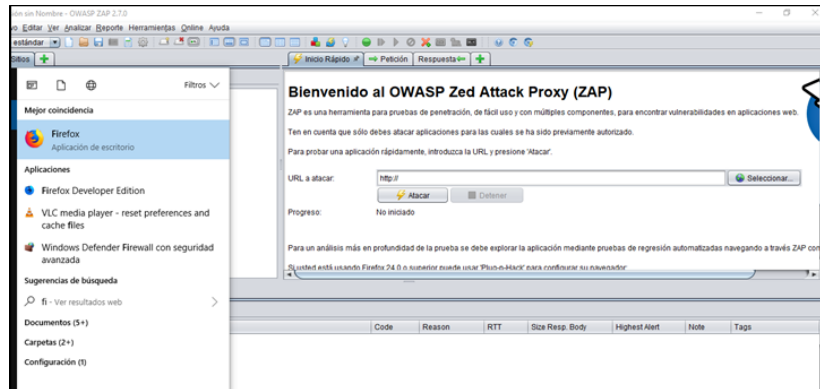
ión sin Nombre - OWASP ZAP 2.7.0

o Editar Ver Analizar Reporte Herramientas Online Ayuda

estándar

Sitios

Filtros

Mejor coincidencia

Firefox
Aplicación de escritorio

Aplicaciones

Firefox Developer Edition

VLC media player - reset preferences and cache files

Windows Defender Firewall con seguridad avanzada

Sugerencias de búsqueda

fi - Ver resultados web

Documentos (5+)

Carpetas (2+)

Configuración (1)

Inicio Rápido | Petición | Respuesta

Bienvenido al OWASP Zed Attack Proxy (ZAP)

ZAP es una herramienta para pruebas de penetración, de fácil uso y con múltiples componentes, para encontrar vulnerabilidades en aplicaciones web.

Ten en cuenta que sólo debes atacar aplicaciones para las cuales se ha sido previamente autorizado.

Para probar una aplicación rápidamente, introduzca la URL y presione 'Atacar'.

URL a atacar: http://

Seleccionar...

Atacar | Detener

Progreso: No iniciado

Para un análisis más en profundidad de la prueba se debe explorar la aplicación mediante pruebas de regresión automatizadas navegando a través ZAP co

Si usted está usando Firefox 24.0 o superior puede usar 'Plug-n-Hack' para configurar su navegador.

| Code | Reason | RTT | Size Resp. Body | Highest Alert | Note | Tags |
|---|---|---|---|---|---|---|